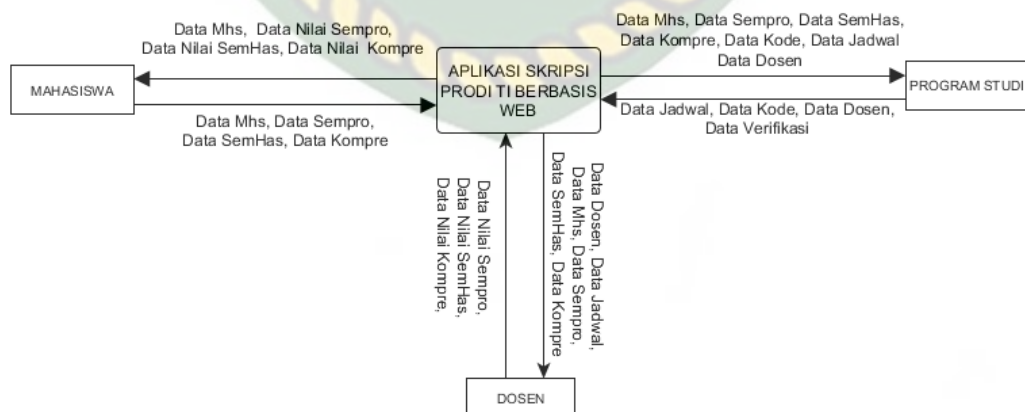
Data Mhs, Data Nilai Sempro, Data Nilai SemHas, Data Nilai Kompre

Data Mhs, Data Sempro, Data SemHas, Data Kompre, Data Kode, Data Jadwal Data Dosen

MAHASISWA

APLIKASI SKRIPSI PRODI TI BERBASIS WEB

PROGRAM STUDI

Data Mhs, Data Sempro, Data SemHas, Data Kompre

Data Jadwal, Data Kode, Data Dosen, Data Verifikasi

Data Nilai Sempro, Data Nilai SemHas, Data Nilai Kompre,

Data Dosen, Data Jadwal, Data Mhs, Data Sempro, Data SemHas, Data Kompre

DOSEN